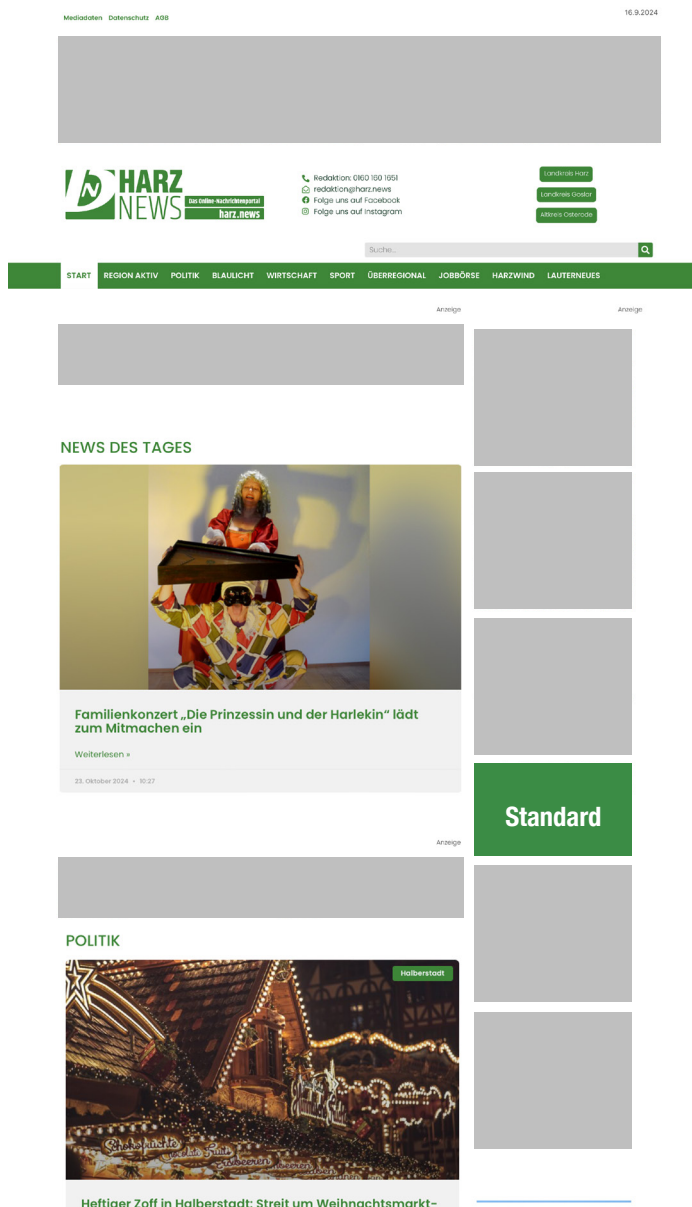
Mediadaten Datenschutz AGB

16.9.2024

HARZ NEWS
Das Online-Nachrichtenportal
harz.news

Redaktion: 0160 180 1651
redaktion@harz.news
Folge uns auf Facebook
Folge uns auf Instagram

Landkreis Harz
Landkreis Goslar
Altkreis Osterode

Suche...

START REGION AKTIV POLITIK BLAULICHT WIRTSCHAFT SPORT ÜBERREGIONAL JOBBÖRSE HARZWIND LAUTERNEUES

Anzeige

Anzeige

NEWS DES TAGES

Familienkonzert „Die Prinzessin und der Harlekin“ lädt zum Mitmachen ein

Weiterlesen »

23. Oktober 2024 • 10:27

Standard

Anzeige

POLITIK

Halberstadt

Heftiger Zoff in Halberstadt: Streit um Weihnachtsmarkt-